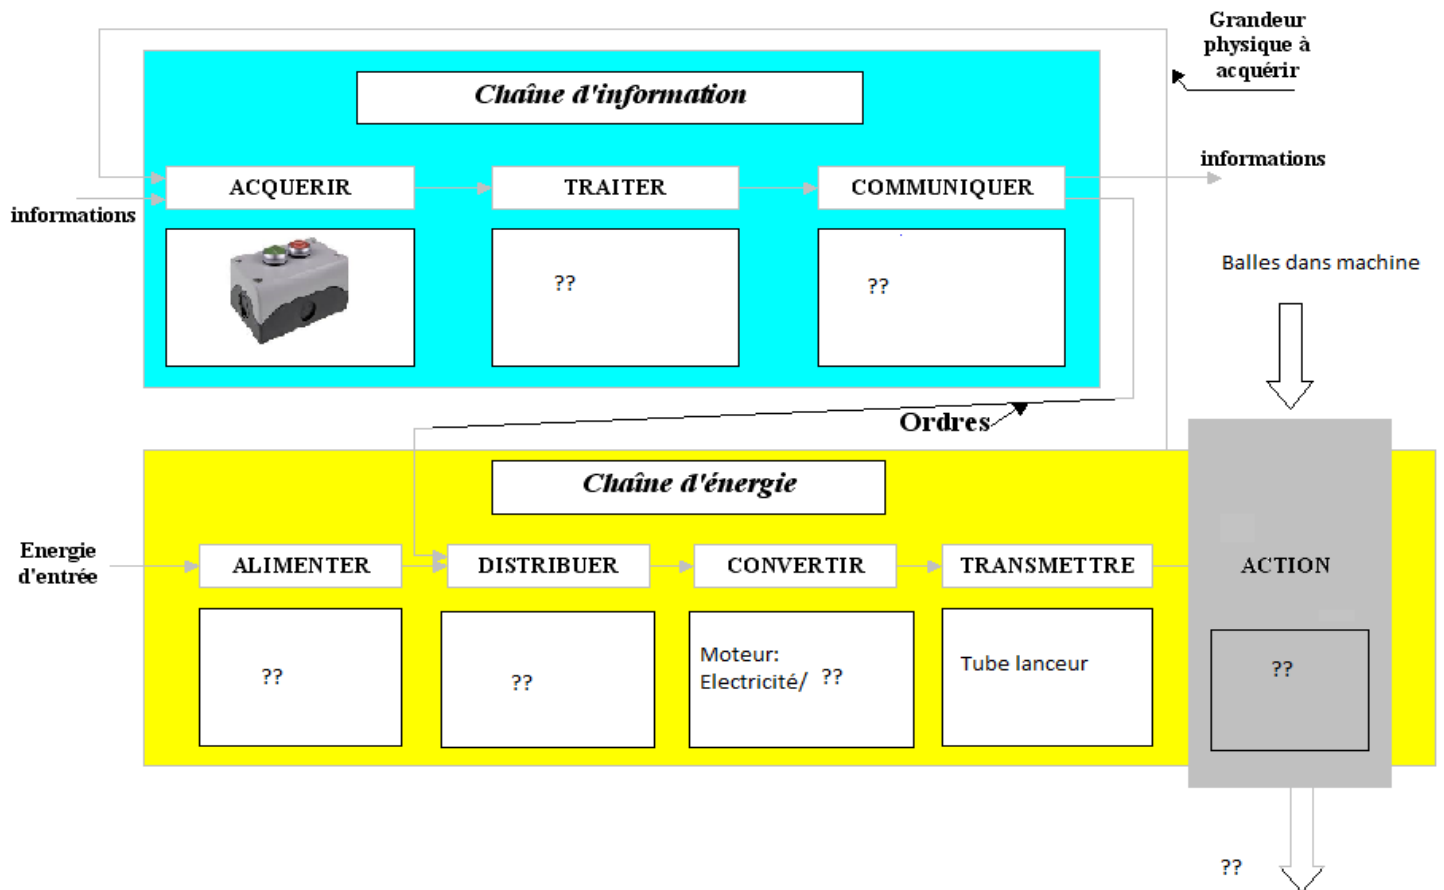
Chaîne d'information

Grandeur physique à acquérir

informations

ACQUERIR

TRAITER

COMMUNIQUER

informations

??

??

Balles dans machine

Ordres

Chaîne d'énergie

Energie d'entrée

ALIMENTER

DISTRIBUER

CONVERTIR

TRANSMETTRE

ACTION

??

??

Moteur: Electricité/ ??

Tube lanceur

??

??